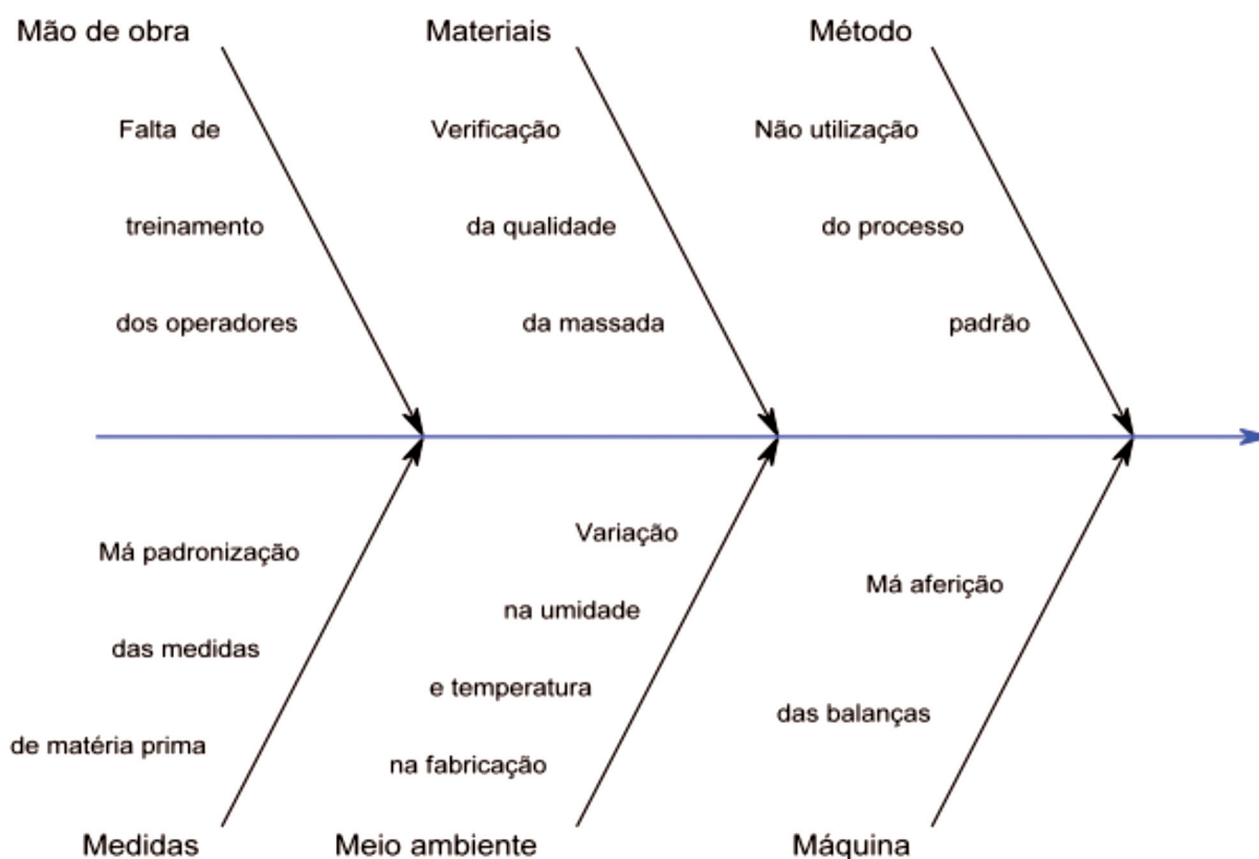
Mão de obra

Falta de treinamento dos operadores

Materiais

Verificação da qualidade da massada

Método

Não utilização do processo padrão

Má padronização das medidas de matéria prima

Medidas

Variação na umidade e temperatura na fabricação

Meio ambiente

Má aferição das balanças

Máquina